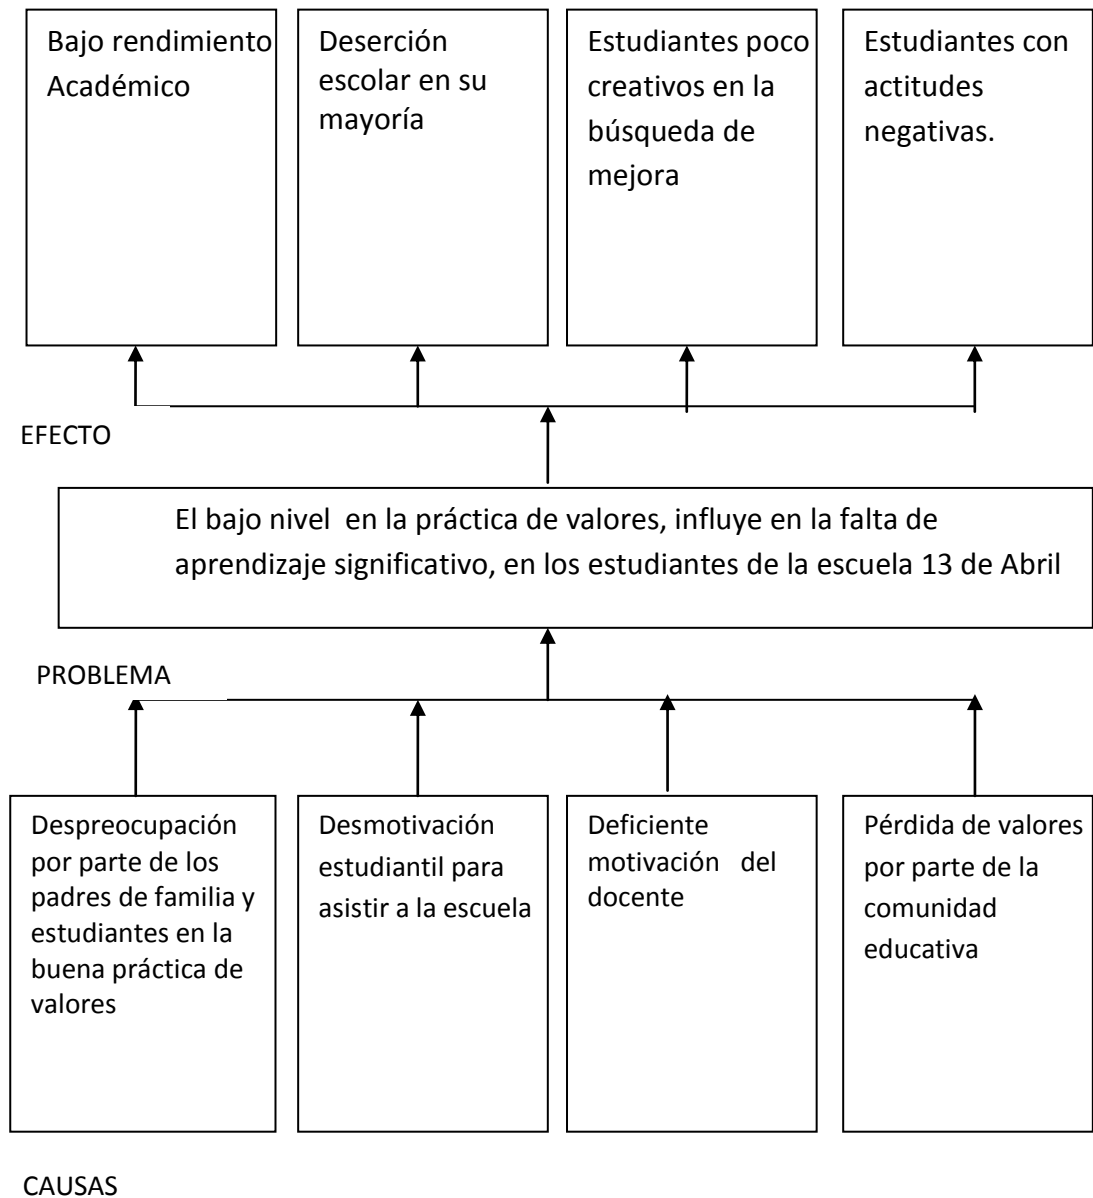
Bajo rendimiento Académico

Deserción escolar en su mayoría

Estudiantes poco creativos en la búsqueda de mejora

Estudiantes con actitudes negativas.

EFECTO

El bajo nivel en la práctica de valores, influye en la falta de aprendizaje significativo, en los estudiantes de la escuela 13 de Abril

PROBLEMA

Despreocupación por parte de los padres de familia y estudiantes en la buena práctica de valores

Desmotivación estudiantil para asistir a la escuela

Deficiente motivación del docente

Pérdida de valores por parte de la comunidad educativa

CAUSAS